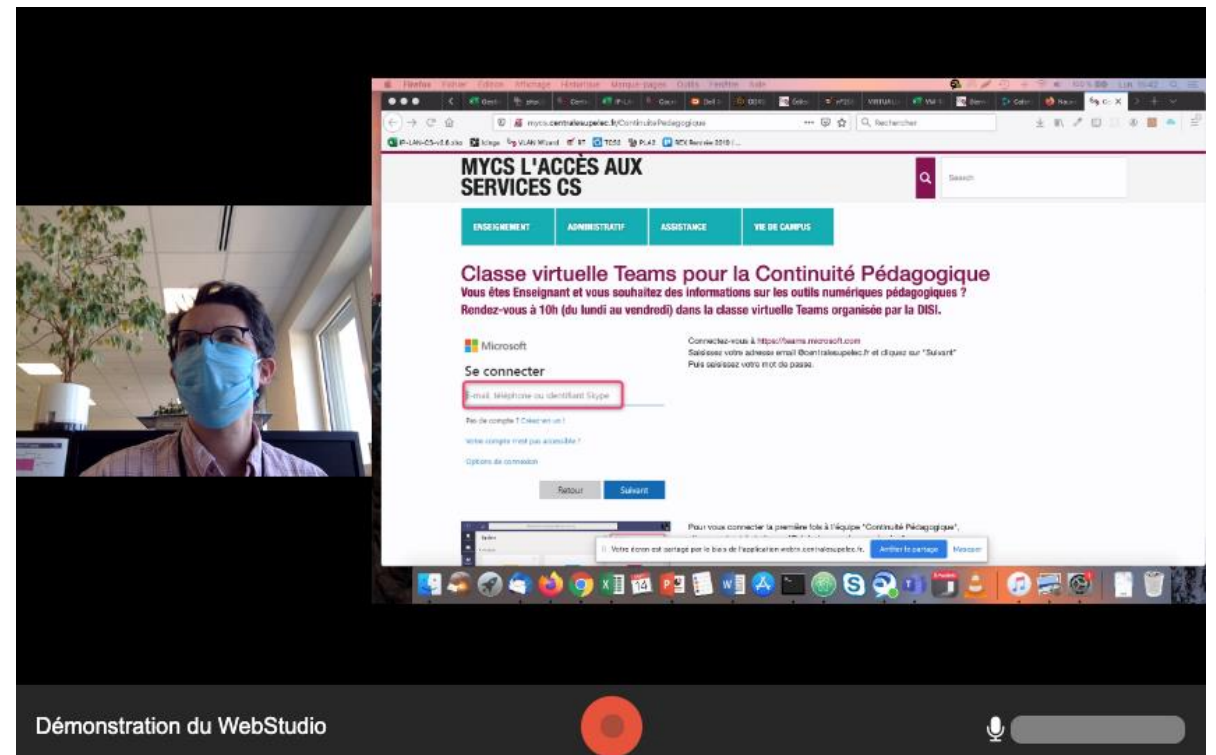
MYCS L'ACCÈS AUX SERVICES CS

Search

ENSEIGNEMENT ADMINISTRATIF ASSISTANCE VIE DE CAMPUS

Classe virtuelle Teams pour la Continuité Pédagogique

Vous êtes Enseignant et vous souhaitez des informations sur les outils numériques pédagogiques ?

Rendez-vous à 10h (du lundi au vendredi) dans la classe virtuelle Teams organisée par la DISI.

Microsoft

Se connecter

E-mail, téléphone ou identifiant Skype

Pas de compte ? Créez-en un !

Votre compte n'est pas accessible ?

Options de connexion

Retour Suivant

Connectez-vous à https://teams.microsoft.com

Saisissez votre adresse email @centralesupelec.fr et cliquez sur "Suivant"

Puis saisissez votre mot de passe.

Pour vous connecter la première fois à l'équipe "Continuité Pédagogique",

Votre écran est partagé par le biais de l'application webrtc.centralesupelec.fr. Arrêter le partage Masquer

Démonstration du WebStudio